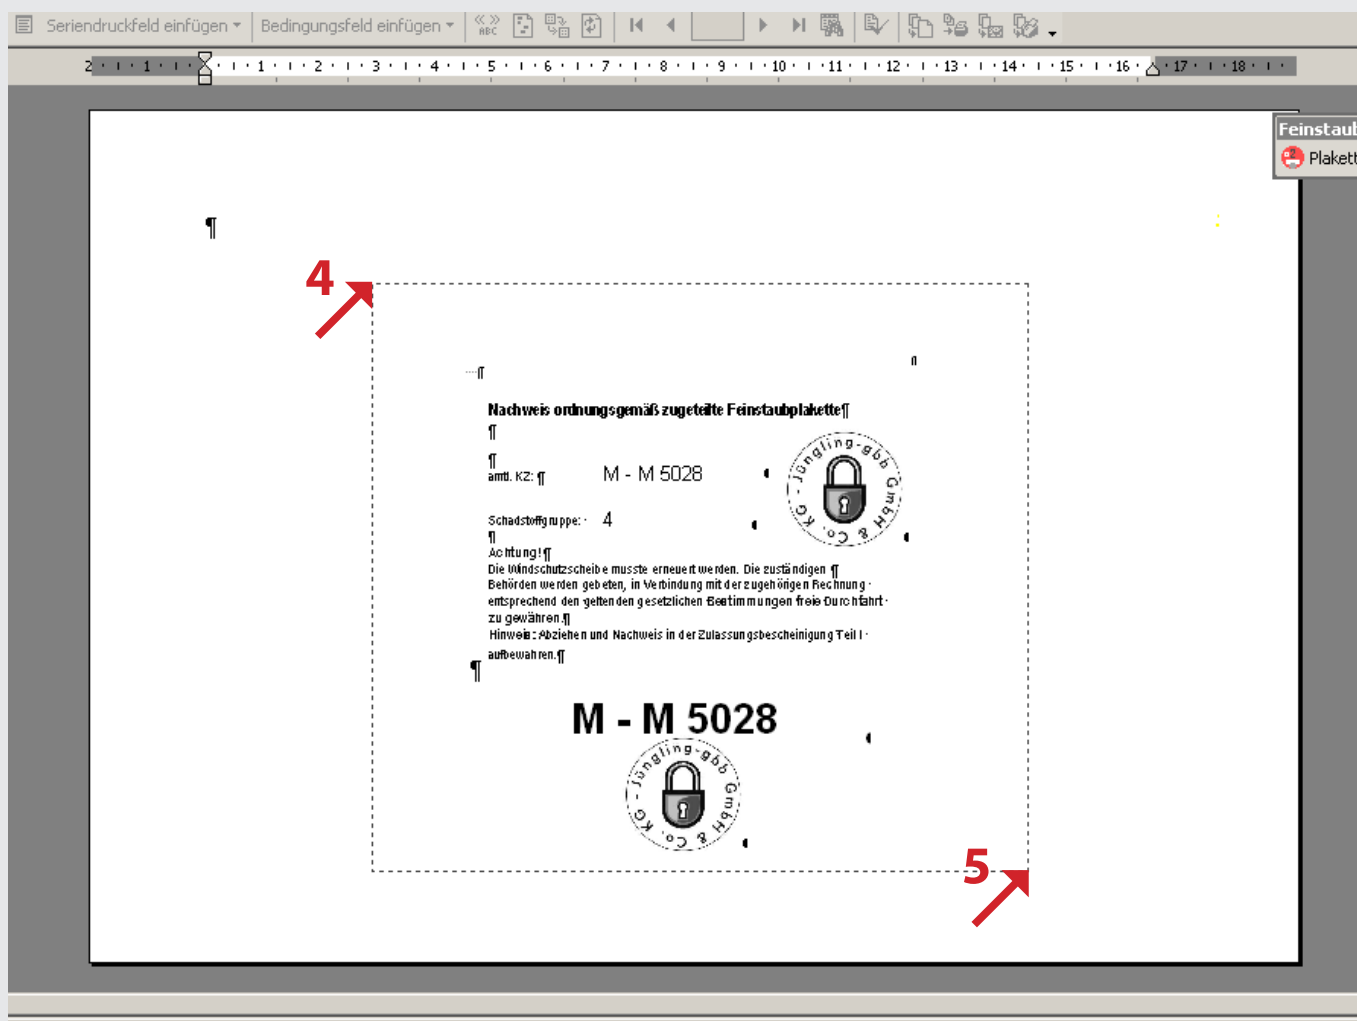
Seriendruckfeld einfügen ▾ Bedingungsfeld einfügen ▾

2 · 1 · 1 · 2 · 3 · 4 · 5 · 6 · 7 · 8 · 9 · 10 · 11 · 12 · 13 · 14 · 15 · 16 · 17 · 18

Feinstaub
Plakett

¶

4

¶

Nachweis ordnungsgemäß zugeteilte Feinstaubplakette¶
¶
¶
amtl. KZ: ¶ M - M 5028

Jüngling-gbb GmbH & Co. KG

Schadstoffgruppe: 4
¶
Achtung!¶
Die Windschutzscheibe musste erneuert werden. Die zuständigen ¶ Behörden werden gebeten, in Verbindung mit der zugehörigen Rechnung entsprechend den geltenden gesetzlichen Bestimmungen freie Durchfahrt zu gewähren.¶
Hinweis: Abziehen und Nachweis in der Zulassungsbescheinigung Teil I aufbewahren.¶
¶

M - M 5028

Jüngling-gbb GmbH & Co. KG

5